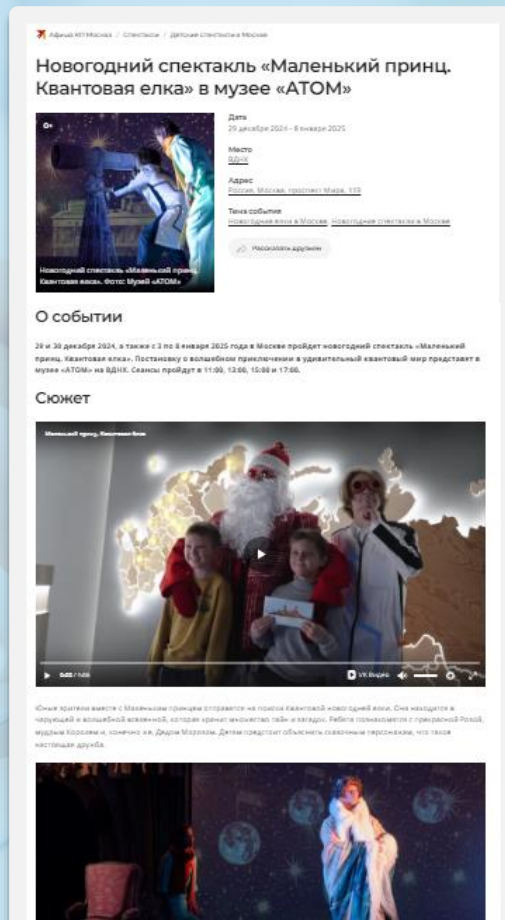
Афиша М24 Москва / Спектакли / Детские спектакли в Москве

Новогодний спектакль «Маленький принц. Квантовая елка» в музее «АТОМ»

0+

Новогодний спектакль «Маленький принц. Квантовая елка». Фото: Музей «АТОМ»

Дата
29 декабря 2024 - 8 января 2025

Место
ВДНХ

Адрес
Россия, Москва, проспект Мира, 119

Тема события
Новогодние елки в Москве, Новогодние спектакли в Москве

Рассказать друзьям

О событии

29 и 30 декабря 2024, а также с 3 по 8 января 2025 года в Москве пройдет новогодний спектакль «Маленький принц. Квантовая елка». Постановку о волшебном приключении в удивительный квантовый мир представят в музее «АТОМ» на ВДНХ. Сеансы пройдут в 11:00, 13:00, 15:00 и 17:00.

Сюжет

Маленький принц. Квантовая Елка

0:02 / 1:05

VK Видео

Юные зрители вместе с Маленьким принцем отправятся на поиски Квантовой новогодней елки. Она находится в чарующей и волшебной вселенной, которая хранит множество тайн и загадок. Ребята познакомятся с прекрасной Розой, мудрым Королем и, конечно же, Дедом Морозом. Детям предстоит объяснить сказочным персонажам, что такое настоящая дружба.